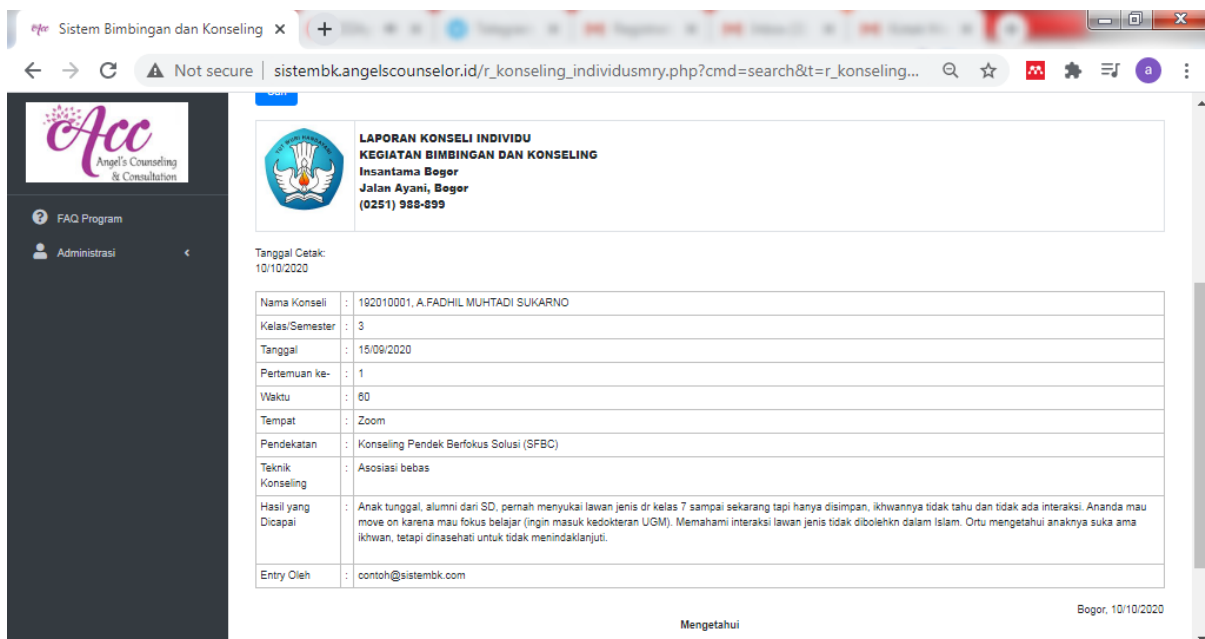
Sistem Bimbingan dan Konseling ×

Not secure | sistembk.angelscounselor.id/r_konseling_individusmry.php?cmd=search&t=r_konseling...

a

Acc
Angel's Counseling & Consultation

FAQ Program

Administrasi

LAPORAN KONSELI INDIVIDU
KEGIATAN BIMBINGAN DAN KONSELING
Insantama Bogor
Jalan Ayani, Bogor
(0251) 988-899

Tanggal Cetak:
10/10/2020

| | | |
|---|---|---|
| Nama Konseli | : | 192010001, A.FADHIL MUHTADI SUKARNO |
| Kelas/Semester | : | 3 |
| Tanggal | : | 15/09/2020 |
| Pertemuan ke- | : | 1 |
| Waktu | : | 60 |
| Tempat | : | Zoom |
| Pendekatan | : | Konseling Pendek Berfokus Solusi (SFBC) |
| Teknik Konseling | : | Asosiasi bebas |
| Hasil yang Dicapai | : | Anak tunggal, alumni dari SD, pernah menyukai lawan jenis dr kelas 7 sampai sekarang tapi hanya disimpan, ikhwannya tidak tahu dan tidak ada interaksi. Ananda mau move on karena mau fokus belajar (ingin masuk kedokteran UGM). Memahami interaksi lawan jenis tidak dibolehkn dalam Islam. Ortu mengetahui anaknya suka ama ikhwan, tetapi dinasehati untuk tidak menindaklanjuti. |
| Entry Oleh | : | contoh@sistembk.com |

Bogor, 10/10/2020

Mengetahui